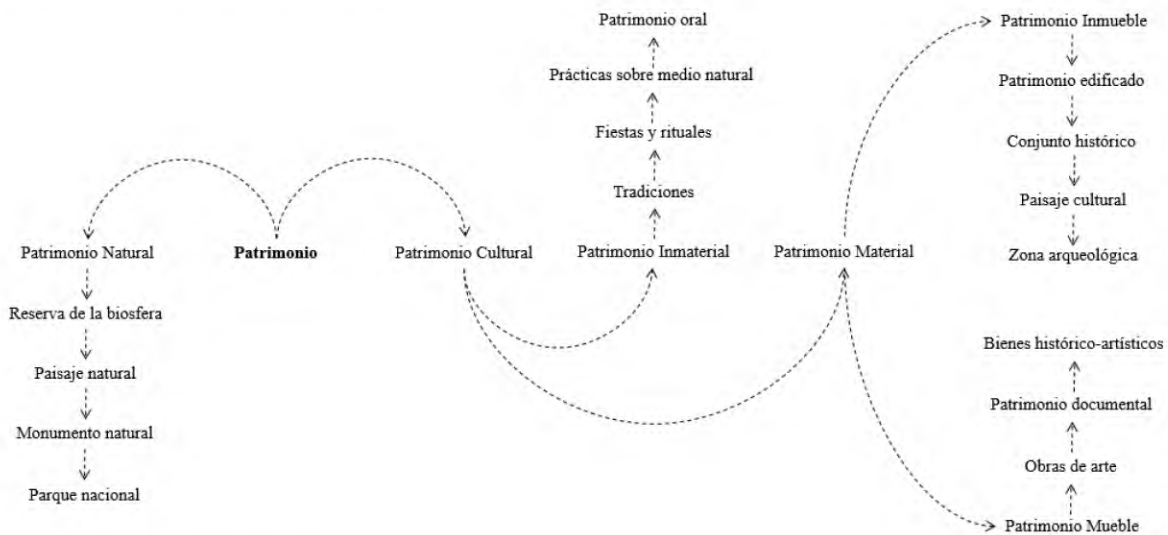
Patrimonio

Patrimonio Natural

Reserva de la biosfera

Paisaje natural

Monumento natural

Parque nacional

Patrimonio Cultural

Patrimonio Inmaterial

Tradiciones

Fiestas y rituales

Prácticas sobre medio natural

Patrimonio oral

Patrimonio Material

Patrimonio Inmueble

Patrimonio edificado

Conjunto histórico

Paisaje cultural

Zona arqueológica

Patrimonio Mueble

Obras de arte

Patrimonio documental

Bienes histórico-artísticos